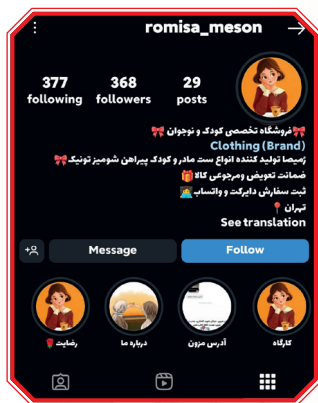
romisa_meson

377 following
368 followers
29 posts

🎀فروشگاه تخصصی کودک و نوجوان🎀
Clothing (Brand)
رُمیصا تولید کننده انواع ست مادر و کودک پیراهن شومیز تونیک🎀
ضمانت تعویض ومرجوعی کالا🎁
ثبت سفارش دایرکت و واتساپ🙇
تهران📍
See translation

Message
Follow

کارگاه
آدرس مزون
درباره ما
رضایت🌹